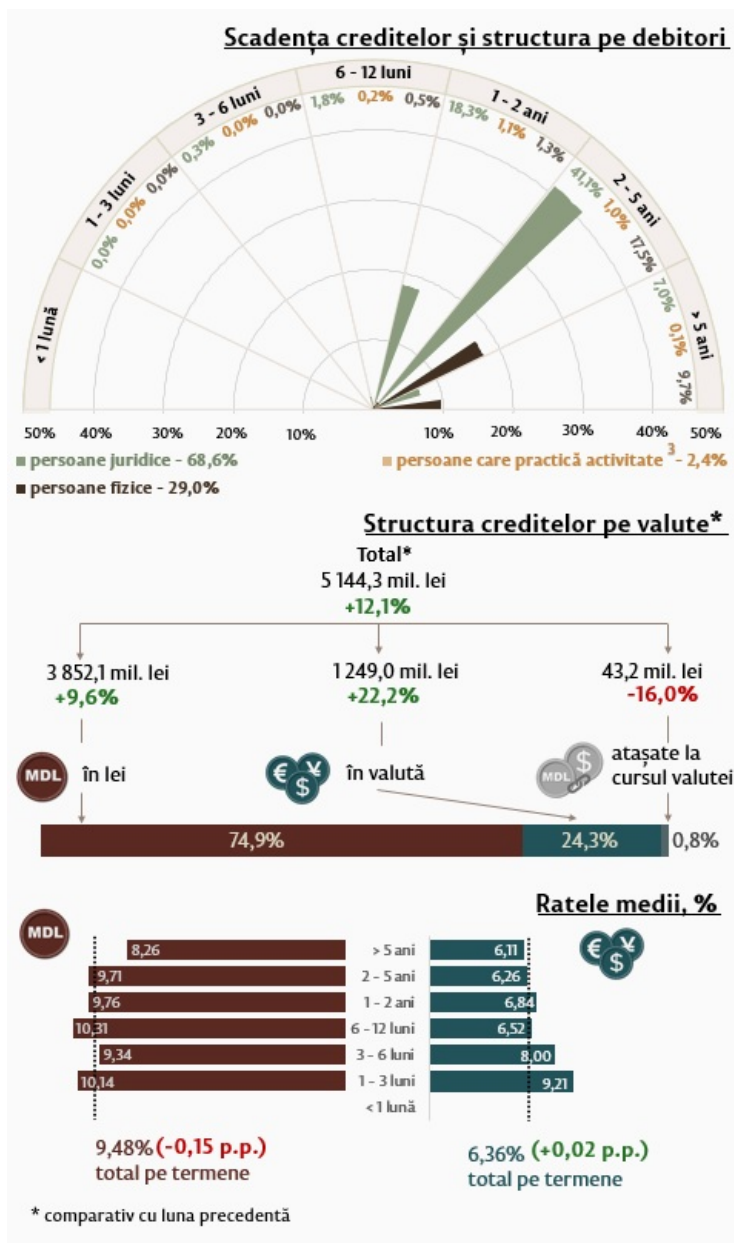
Scadența creditelor și structura pe debitori

6 - 12 luni
1,8% 0,2% 0,5%

3 - 6 luni
0,3% 0,0% 0,0%

1 - 2 ani
18,3% 1,1% 1,3%

1 - 3 luni
0,0% 0,0% 0,0%

2 - 5 ani
41,1% 1,0% 17,5%

< 1 lună

> 5 ani
7,0% 0,1% 9,7%

50% 40% 30% 20% 10% 10% 20% 30% 40% 50%

persoane juridice - 68,6%
persoane care practică activitate $^3$ - 2,4%
persoane fizice - 29,0%

Structura creditelor pe valute*

Total*
5 144,3 mil. lei
+12,1%

3 852,1 mil. lei
+9,6%

1 249,0 mil. lei
+22,2%

43,2 mil. lei
-16,0%

MDL în lei

în valută

atașate la cursul valutei

74,9% 24,3% 0,8%

Ratele medii, %

MDL

| | | |
|---|---|---|
| 8,26 | > 5 ani | 6,11 |
| 9,71 | 2 - 5 ani | 6,26 |
| 9,76 | 1 - 2 ani | 6,84 |
| 10,31 | 6 - 12 luni | 6,52 |
| 9,34 | 3 - 6 luni | 8,00 |
| 10,14 | 1 - 3 luni | 9,21 |
| | < 1 lună | |

9,48% (-0,15 p.p.)
total pe termene

6,36% (+0,02 p.p.)
total pe termene

* comparativ cu luna precedentă